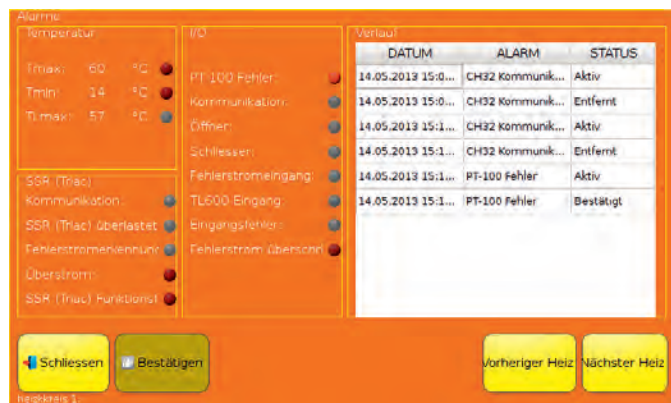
Alarme

Temperatur

Tmax: 60 °C

Tmin: 14 °C

Ti max: 57 °C

SSR (Triac)

Kommunikation:

SSR (Triac) überlastet

Fehlerstromerkennung

Überstrom:

SSR (Triac) Funktionst

I/O

PT-100 Fehler:

Kommunikation:

Öffner:

Schliesser:

Fehlerstromeingang:

TL600 Eingang:

Eingangsfehler:

Fehlerstrom überschri

Verlauf

| DATUM | ALARM | STATUS |
|---|---|---|
| 14.05.2013 15:0... | CH32 Kommunik... | Aktiv |
| 14.05.2013 15:0... | CH32 Kommunik... | Entfernt |
| 14.05.2013 15:1... | CH32 Kommunik... | Aktiv |
| 14.05.2013 15:1... | CH32 Kommunik... | Entfernt |
| 14.05.2013 15:1... | PT-100 Fehler | Aktiv |
| 14.05.2013 15:1... | PT-100 Fehler | Bestätigt |

Schliessen

Bestätigen

Vorheriger Heiz

Nächster Heiz

Heizkreis 1: